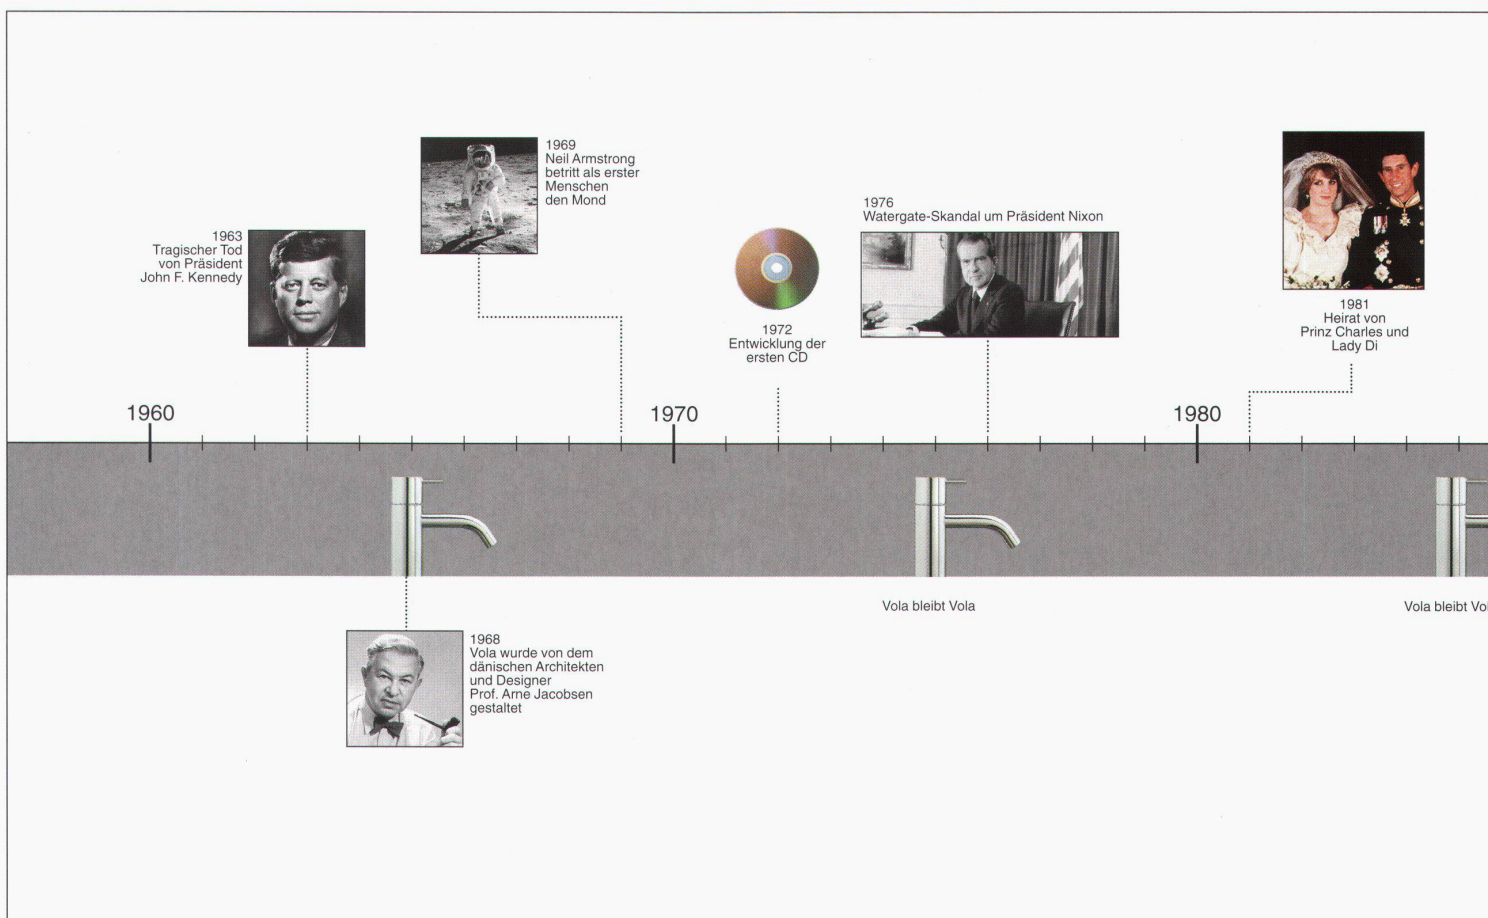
1969
Neil Armstrong betritt als erster Menschen den Mond

1963
Tragischer Tod von Präsident John F. Kennedy

1972
Entwicklung der ersten CD

1976
Watergate-Skandal um Präsident Nixon

1981
Heirat von Prinz Charles und Lady Di

1960

1970

1980

Vola bleibt Vola

Vola bleibt Vol

1968
Vola wurde von dem dänischen Architekten und Designer Prof. Arne Jacobsen gestaltet